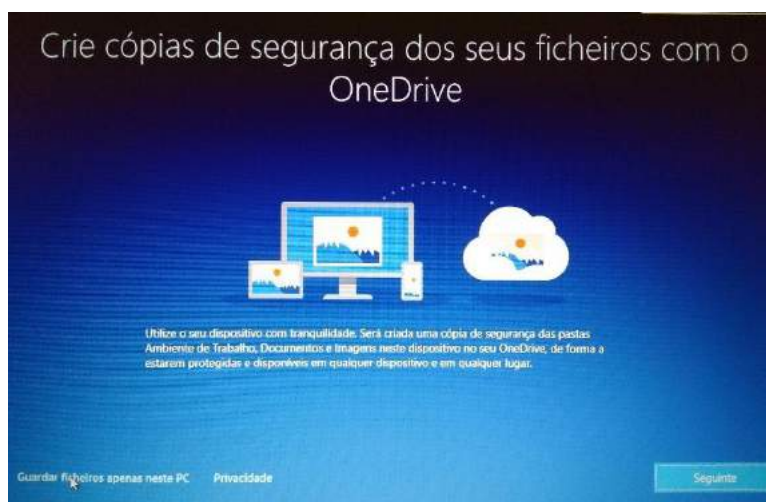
Crie cópias de segurança dos seus ficheiros com o OneDrive

Utilize o seu dispositivo com tranquilidade. Será criada uma cópia de segurança das pastas Ambiente de Trabalho, Documentos e Imagens neste dispositivo no seu OneDrive, de forma a estarem protegidas e disponíveis em qualquer dispositivo e em qualquer lugar.

Guardar ficheiros apenas neste PC

Privacidade

Seguinte